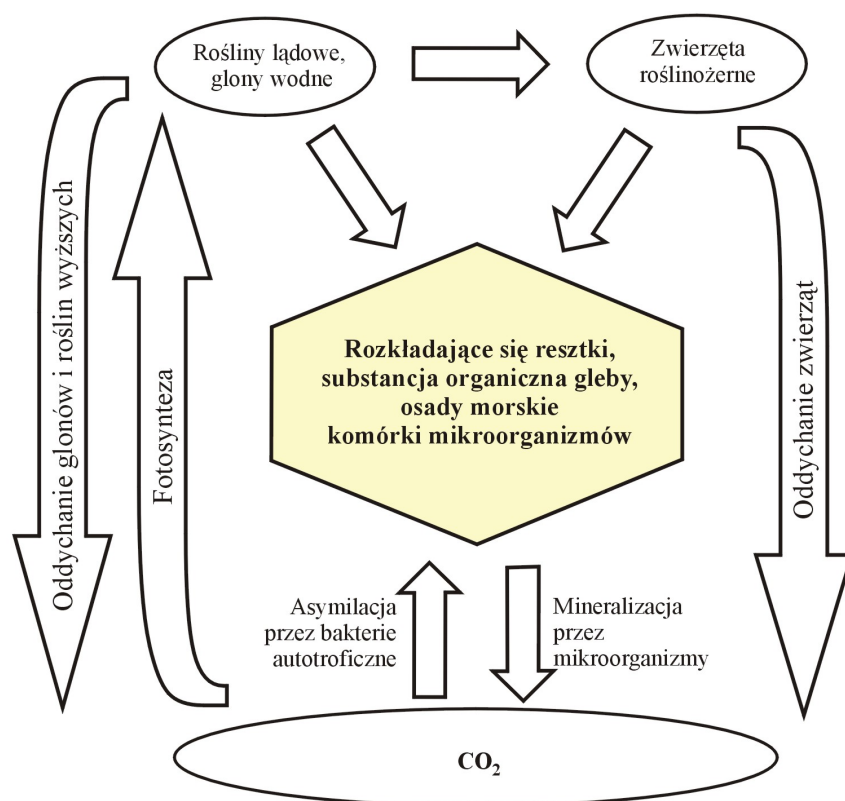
Rośliny lądowe, glony wodne

Zwierzęta roślinożerne

Oddychanie glonów i roślin wyższych

Fotosynteza

Rozkładające się resztki, substancja organiczna gleby, osady morskie komórki mikroorganizmów

Oddychanie zwierząt

Asymilacja przez bakterie autotroficzne

Mineralizacja przez mikroorganizmy

$CO_2$